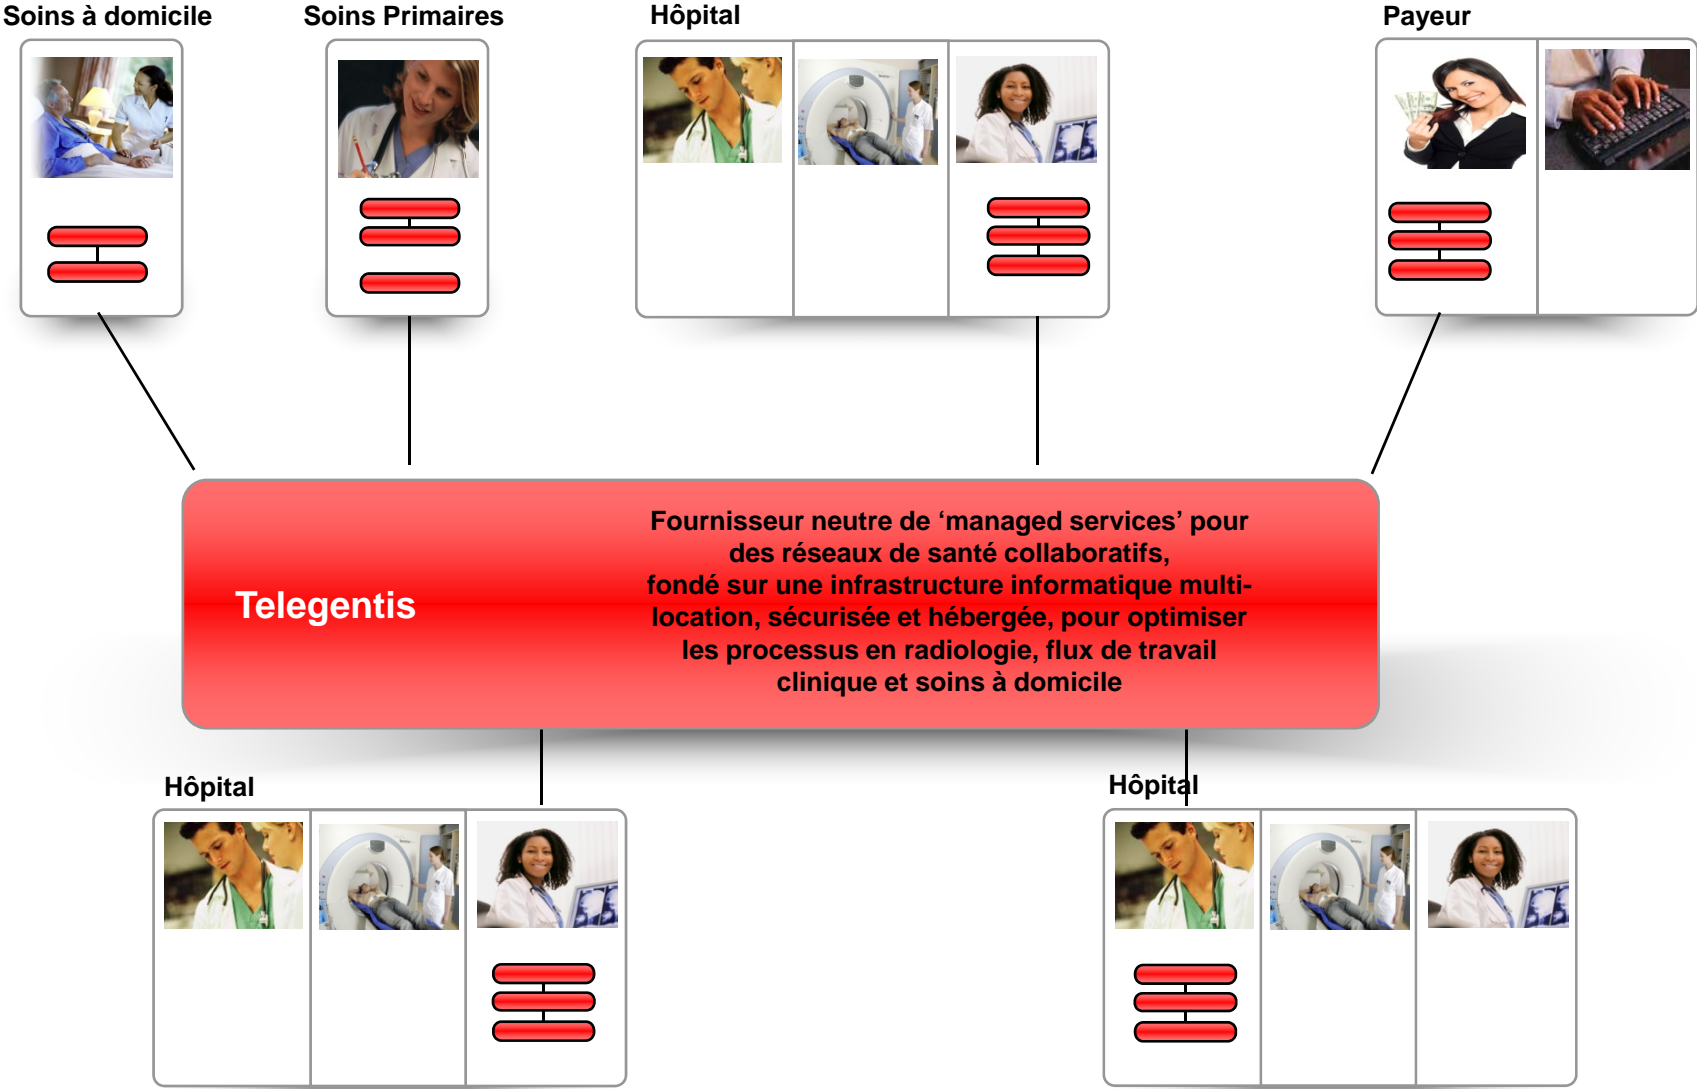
Soins à domicile

Soins Primaires

Hôpital

Payeur

Telegentis

Fournisseur neutre de ‘managed services’ pour des réseaux de santé collaboratifs, fondé sur une infrastructure informatique multi-location, sécurisée et hébergée, pour optimiser les processus en radiologie, flux de travail clinique et soins à domicile

Hôpital

Hôpital